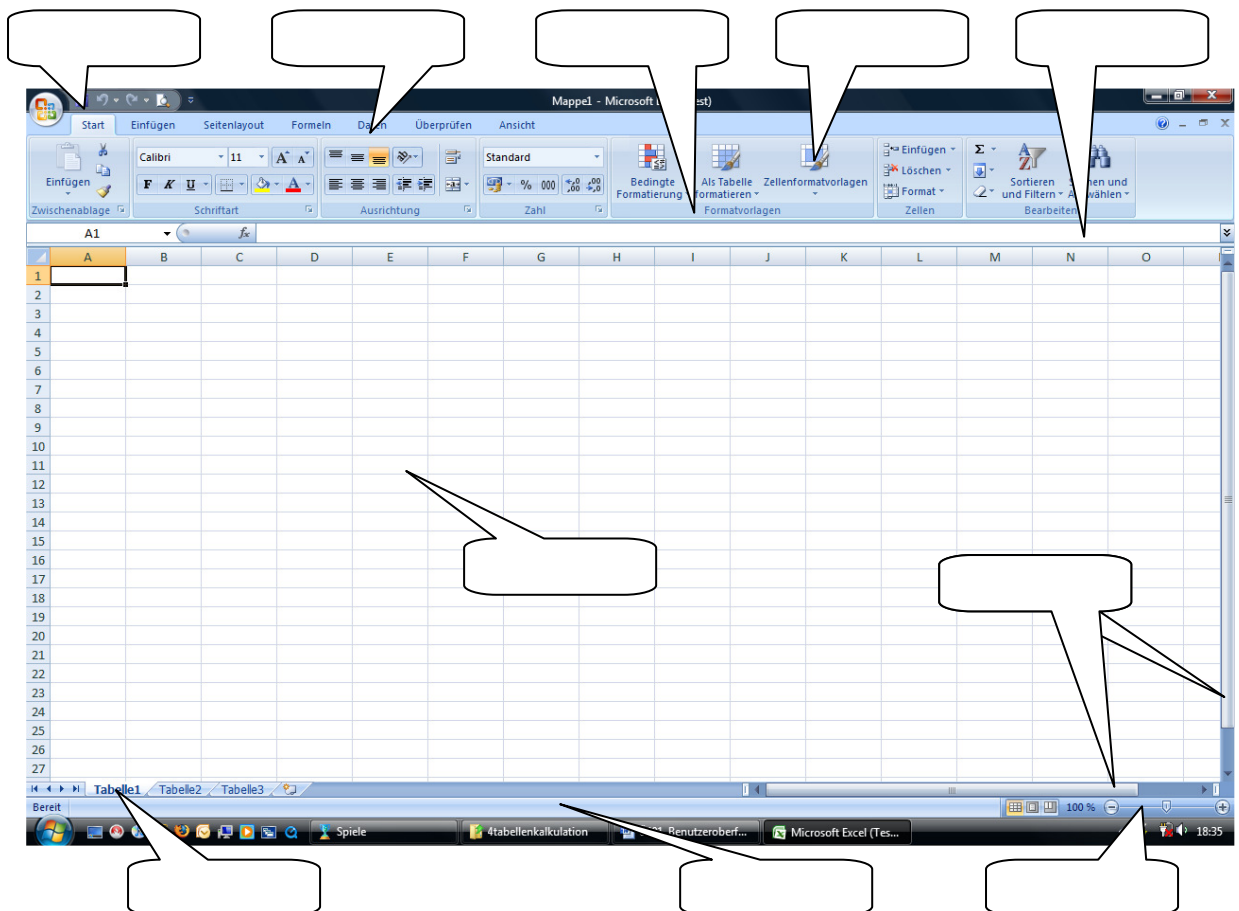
Mappe1 - Microsoft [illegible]est)

Start Einfügen Seitenlayout Formeln Da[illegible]n Überprüfen Ansicht

Einfügen Calibri 11 $A^A$ $A^A$ F K U A Standard % 000 $^{+,0}_{,00}$ $^{,00}_{+,0}$ Bedingte Formatierung Als Tabelle formatieren Zellenformatvorlagen Einfügen Löschen Format Σ Sortieren und Filtern S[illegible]hen und A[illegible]wählen

Zwischenablage Schriftart Ausrichtung Zahl Formatvorlagen Zellen Bearbeiten

A1 $f_x$

| | A | B | C | D | E | F | G | H | I | J | K | L | M | N | O |
|---|---|---|---|---|---|---|---|---|---|---|---|---|---|---|---|
| 1 | | | | | | | | | | | | | | | |
| 2 | | | | | | | | | | | | | | | |
| 3 | | | | | | | | | | | | | | | |
| 4 | | | | | | | | | | | | | | | |
| 5 | | | | | | | | | | | | | | | |
| 6 | | | | | | | | | | | | | | | |
| 7 | | | | | | | | | | | | | | | |
| 8 | | | | | | | | | | | | | | | |
| 9 | | | | | | | | | | | | | | | |
| 10 | | | | | | | | | | | | | | | |
| 11 | | | | | | | | | | | | | | | |
| 12 | | | | | | | | | | | | | | | |
| 13 | | | | | | | | | | | | | | | |
| 14 | | | | | | | | | | | | | | | |
| 15 | | | | | | | | | | | | | | | |
| 16 | | | | | | | | | | | | | | | |
| 17 | | | | | | | | | | | | | | | |
| 18 | | | | | | | | | | | | | | | |
| 19 | | | | | | | | | | | | | | | |
| 20 | | | | | | | | | | | | | | | |
| 21 | | | | | | | | | | | | | | | |
| 22 | | | | | | | | | | | | | | | |
| 23 | | | | | | | | | | | | | | | |
| 24 | | | | | | | | | | | | | | | |
| 25 | | | | | | | | | | | | | | | |
| 26 | | | | | | | | | | | | | | | |
| 27 | | | | | | | | | | | | | | | |

Tabelle1 Tabelle2 Tabelle3

Bereit 100 %

Spiele 4tabellenkalkulation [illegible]01_Benutzeroberf... Microsoft Excel (Tes... 18:35